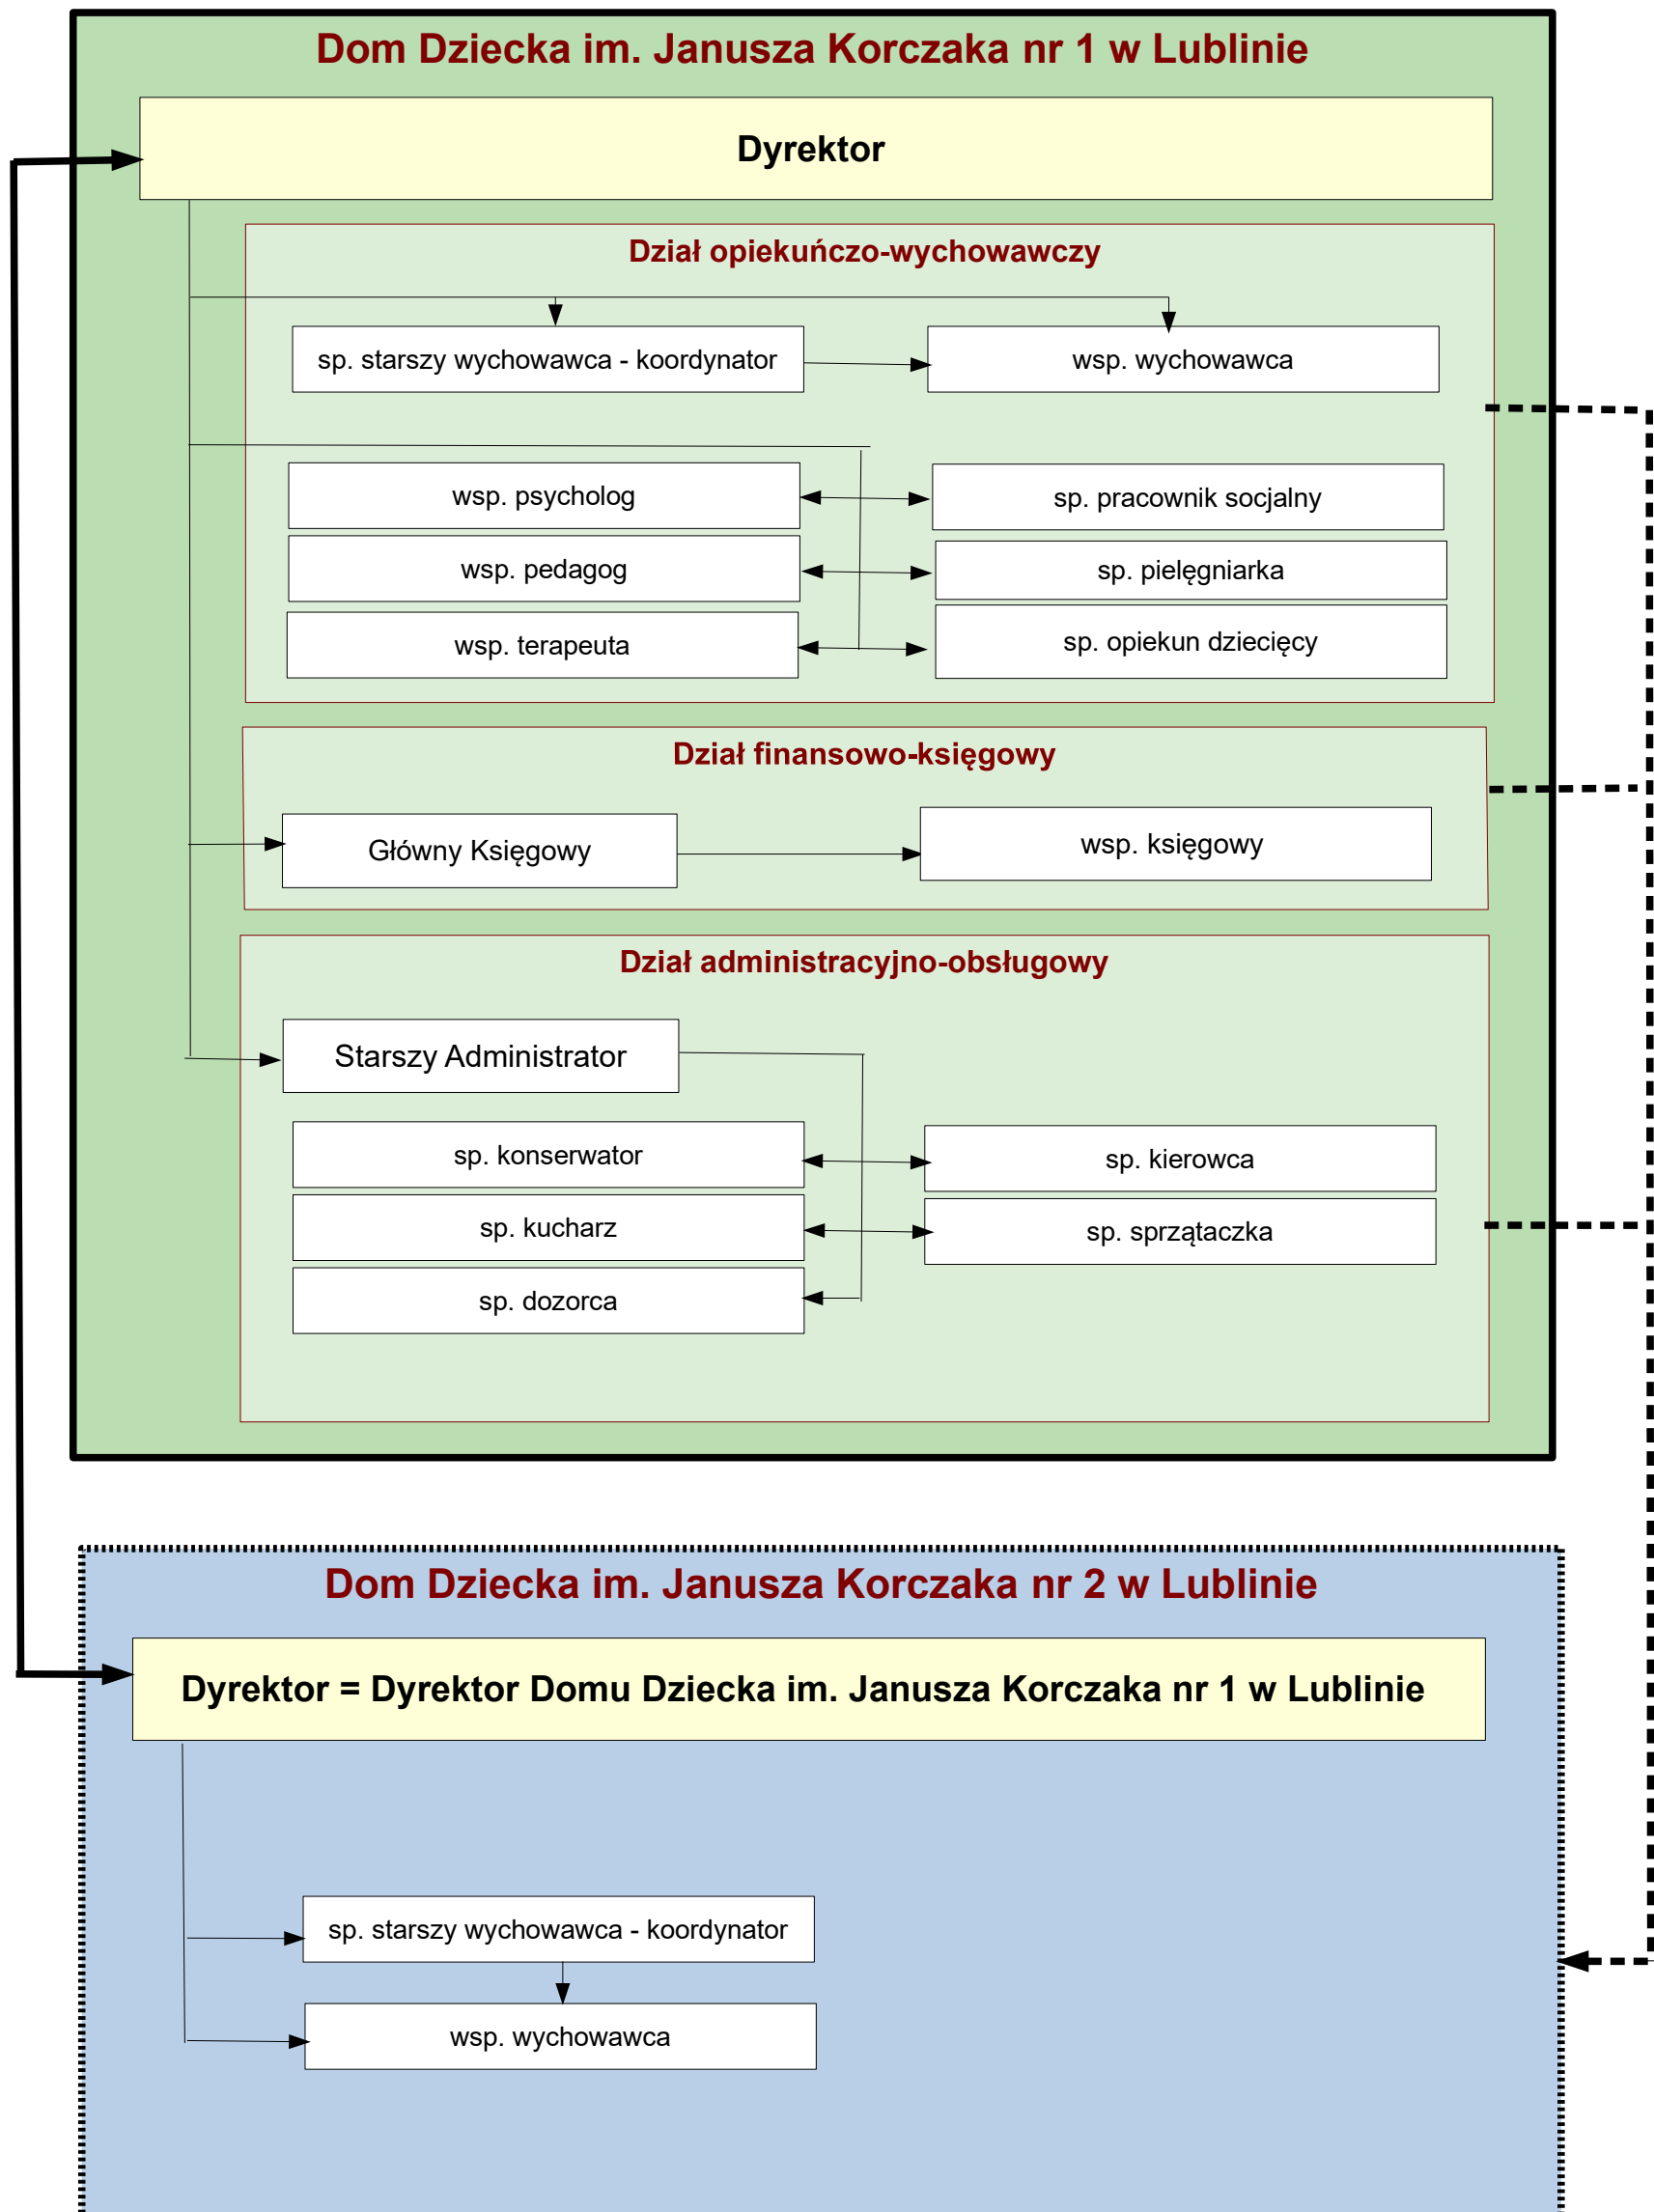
Dom Dziecka im. Janusza Korczaka nr 1 w Lublinie

Dyrektor

Dział opiekuńczo-wychowawczy

sp. starszy wychowawca - koordynator

wsp. wychowawca

wsp. psycholog

sp. pracownik socjalny

wsp. pedagog

sp. pielęgniarka

wsp. terapeuta

sp. opiekun dziecięcy

Dział finansowo-księgowy

Główny Księgowy

wsp. księgowy

Dział administracyjno-obsługowy

Starszy Administrator

sp. konserwator

sp. kierowca

sp. kucharz

sp. sprzątaczka

sp. dozorca

Dom Dziecka im. Janusza Korczaka nr 2 w Lublinie

Dyrektor = Dyrektor Domu Dziecka im. Janusza Korczaka nr 1 w Lublinie

sp. starszy wychowawca - koordynator

wsp. wychowawca